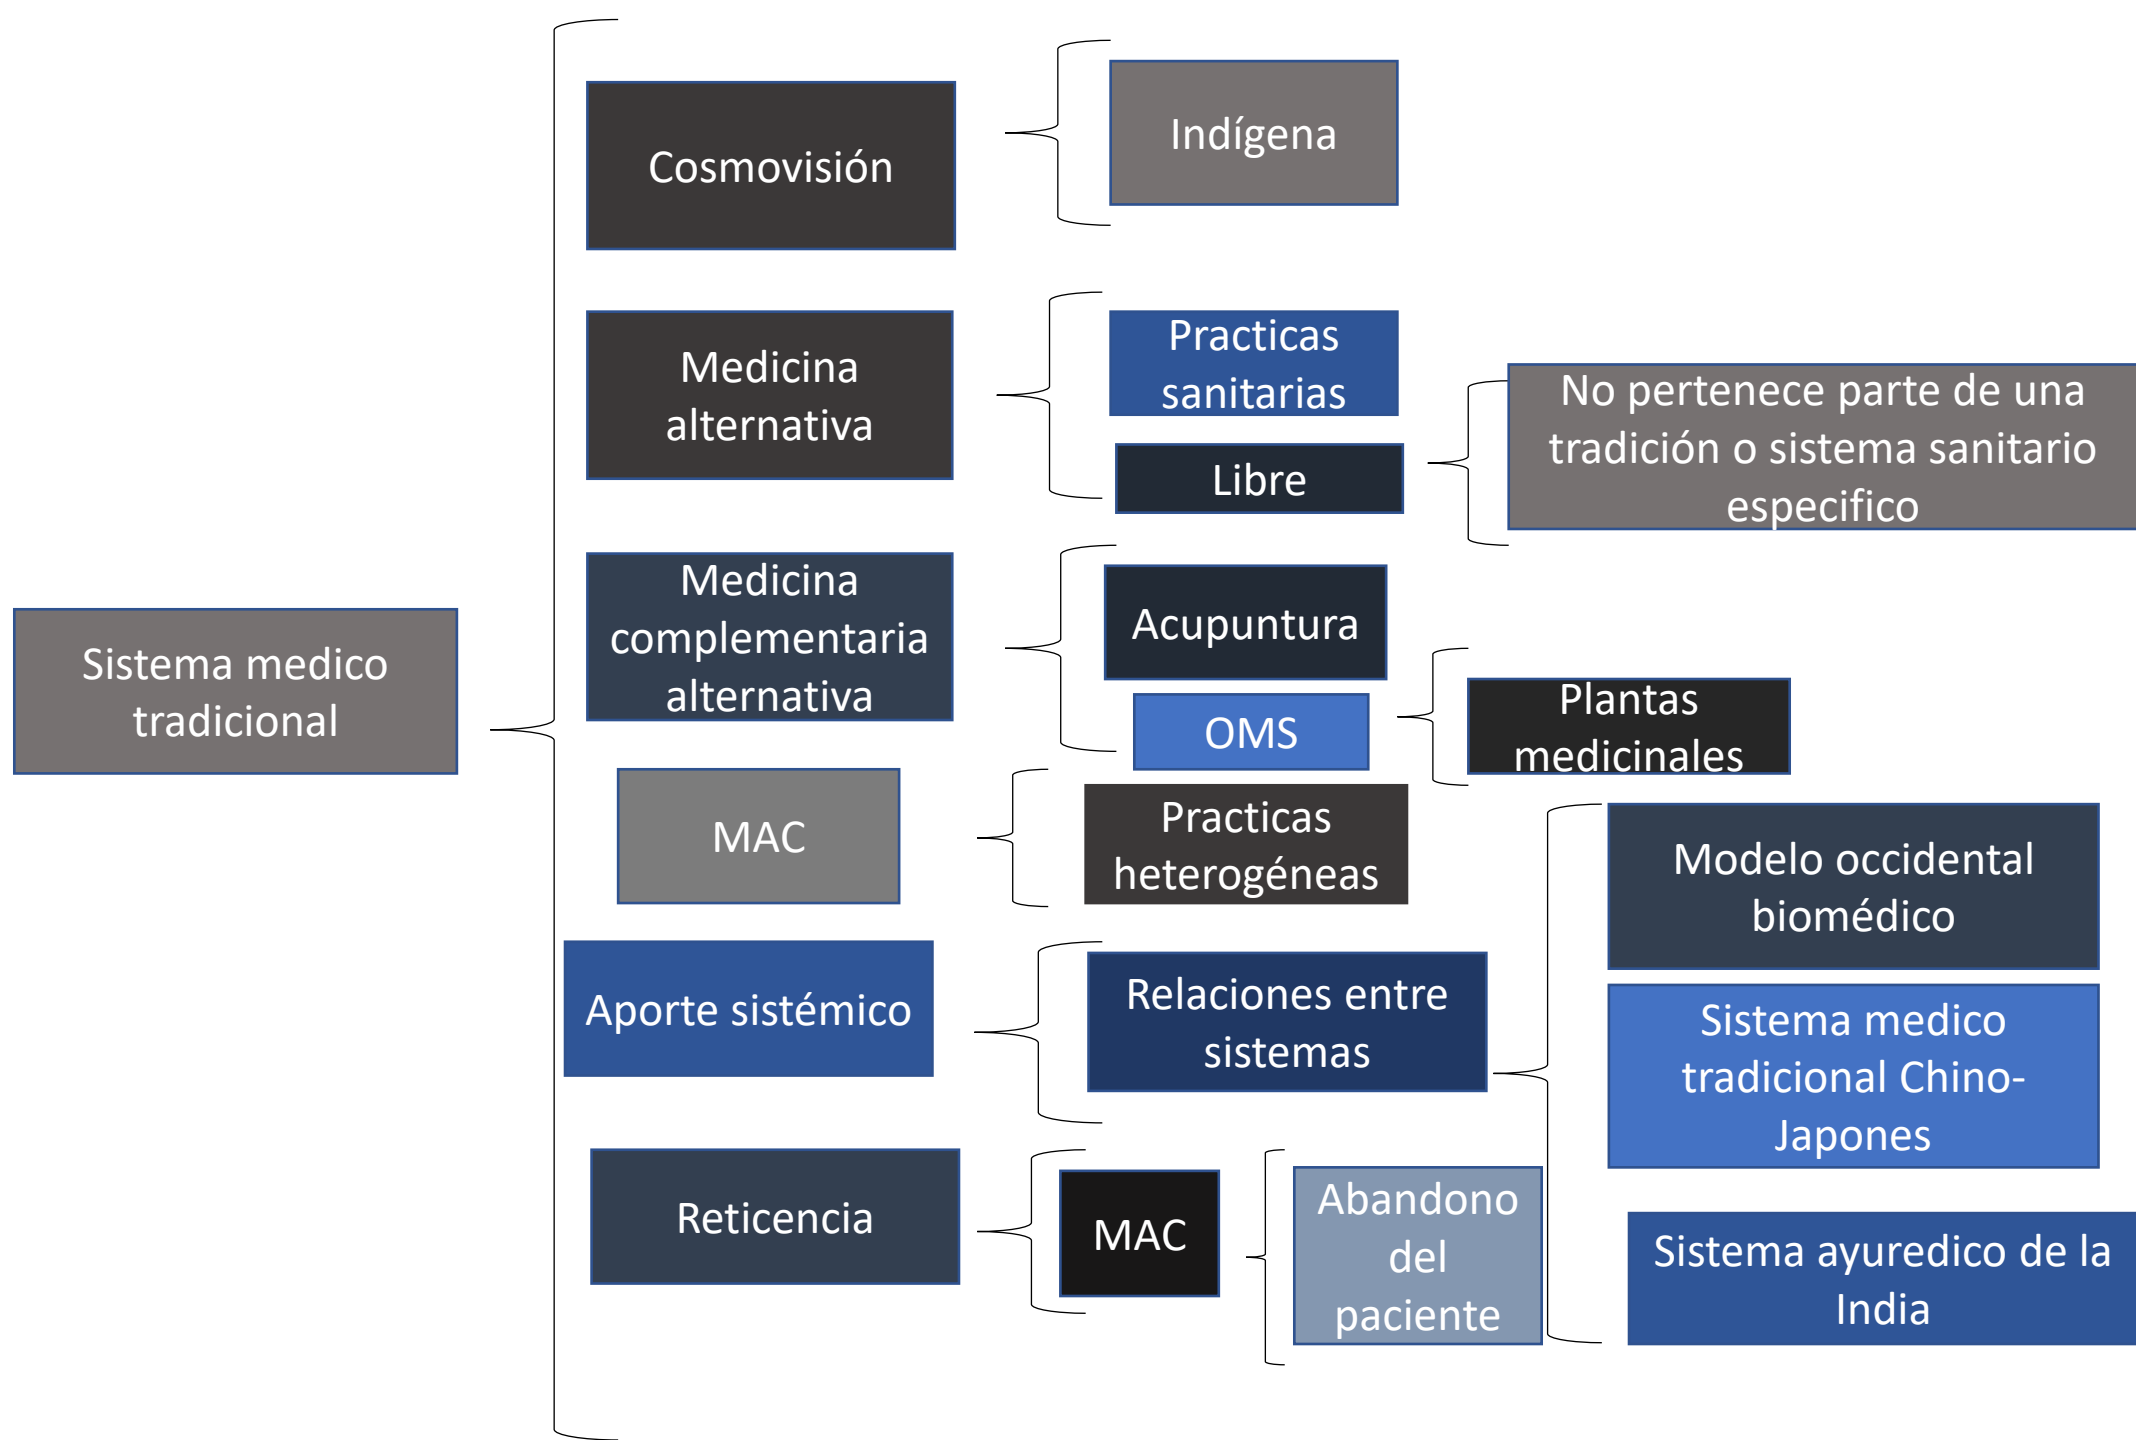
Sistema medico tradicional

Cosmovisión

Indígena

Medicina alternativa

Practicas sanitarias

Libre

No pertenece parte de una tradición o sistema sanitario especifico

Medicina complementaria alternativa

Acupuntura

OMS

Plantas medicinales

MAC

Practicas heterogéneas

Aporte sistémico

Relaciones entre sistemas

Modelo occidental biomédico

Sistema medico tradicional Chino-Japones

Sistema ayuredico de la India

Reticencia

MAC

Abandono del paciente